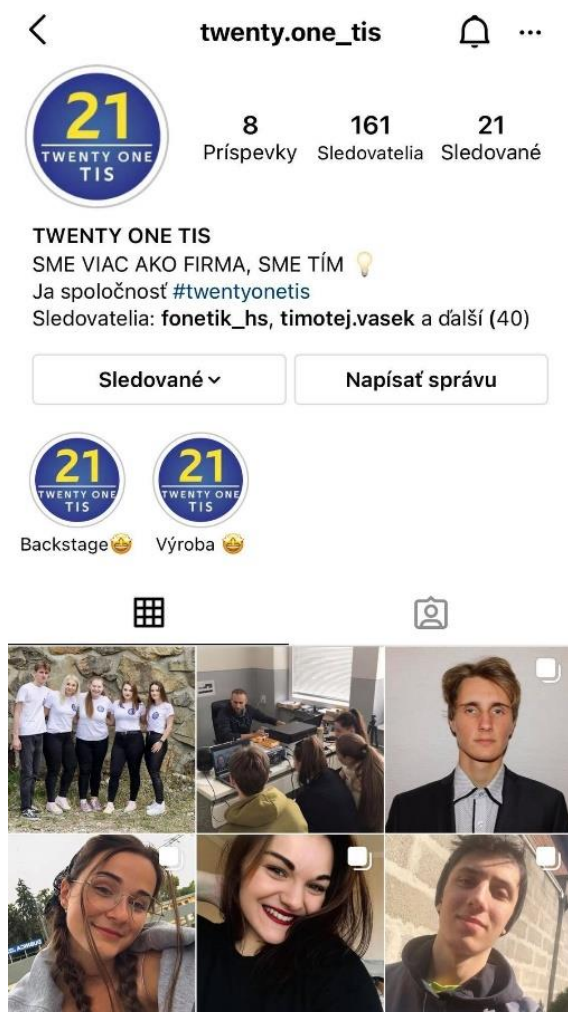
<

twenty.one_tis

...

21
TWENTY ONE
TIS

8
Príspevky

161
Sledovatelia

21
Sledované

TWENTY ONE TIS
SME VIAC AKO FIRMA, SME TÍM 💡
Ja spoločnosť #twentyonetis
Sledovatelia: fonetik_hs, timotej.vasek a ďalší (40)

Sledované ⌄

Napísať správu

21
TWENTY ONE
TIS

21
TWENTY ONE
TIS

Backstage 🤩

Výroba 🤩